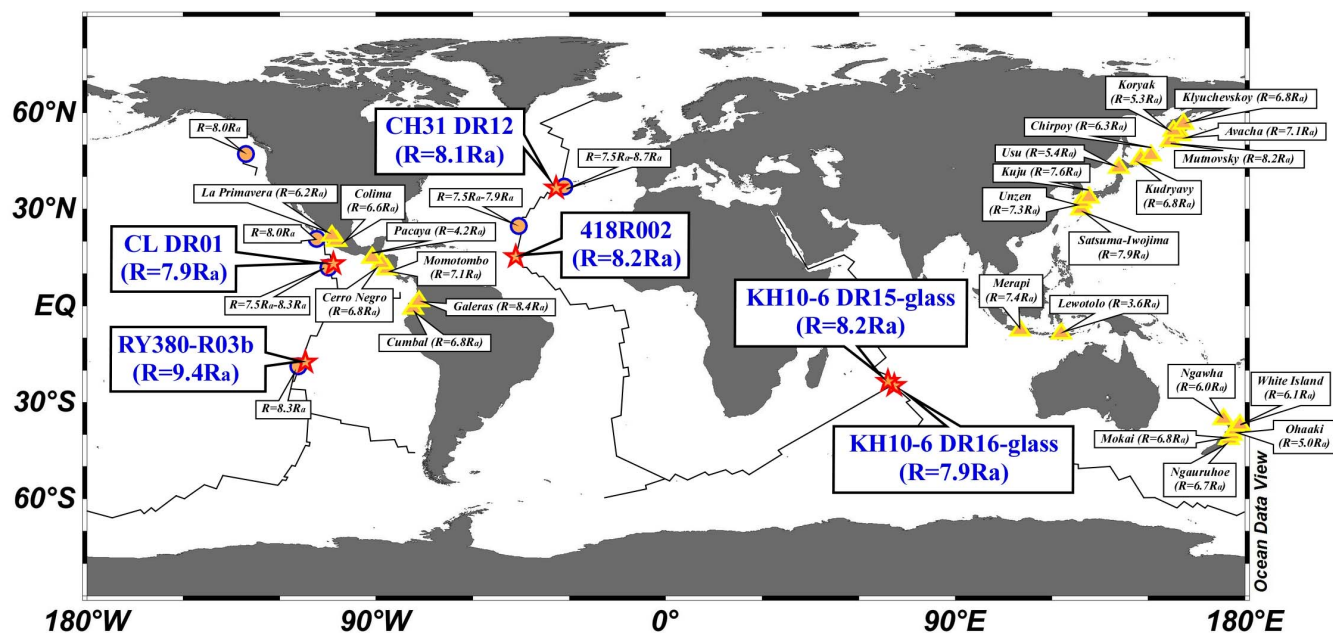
60°N
30°N
EQ
30°S
60°S
180°W
90°W
0°
90°E
180°E

R=8.0Ra
CH31 DR12
(R=8.1Ra)
R=7.5Ra-8.7Ra
La Primavera (R=6.2Ra)
Colima (R=6.6Ra)
R=7.5Ra-7.9Ra
R=8.0Ra
Pacaya (R=4.2Ra)
418R002
(R=8.2Ra)
CL DR01
(R=7.9Ra)
Momotombo (R=7.1Ra)
R=7.5Ra-8.3Ra
Cerro Negro (R=6.8Ra)
Galeras (R=8.4Ra)
Cumbal (R=6.8Ra)
RY380-R03b
(R=9.4Ra)
R=8.3Ra
KH10-6 DR15-glass
(R=8.2Ra)
KH10-6 DR16-glass
(R=7.9Ra)

Koryak (R=5.3Ra)
Klyuchevskoy (R=6.8Ra)
Chirpoy (R=6.3Ra)
Avacha (R=7.1Ra)
Usu (R=5.4Ra)
Mutnovsky (R=8.2Ra)
Kuju (R=7.6Ra)
Kudryavy (R=6.8Ra)
Unzen (R=7.3Ra)
Satsuma-Iwojima (R=7.9Ra)
Merapi (R=7.4Ra)
Lewotolo (R=3.6Ra)
Ngawha (R=6.0Ra)
White Island (R=6.1Ra)
Ohaaki (R=5.0Ra)
Mokai (R=6.8Ra)
Ngauruhoe (R=6.7Ra)
Ocean Data View